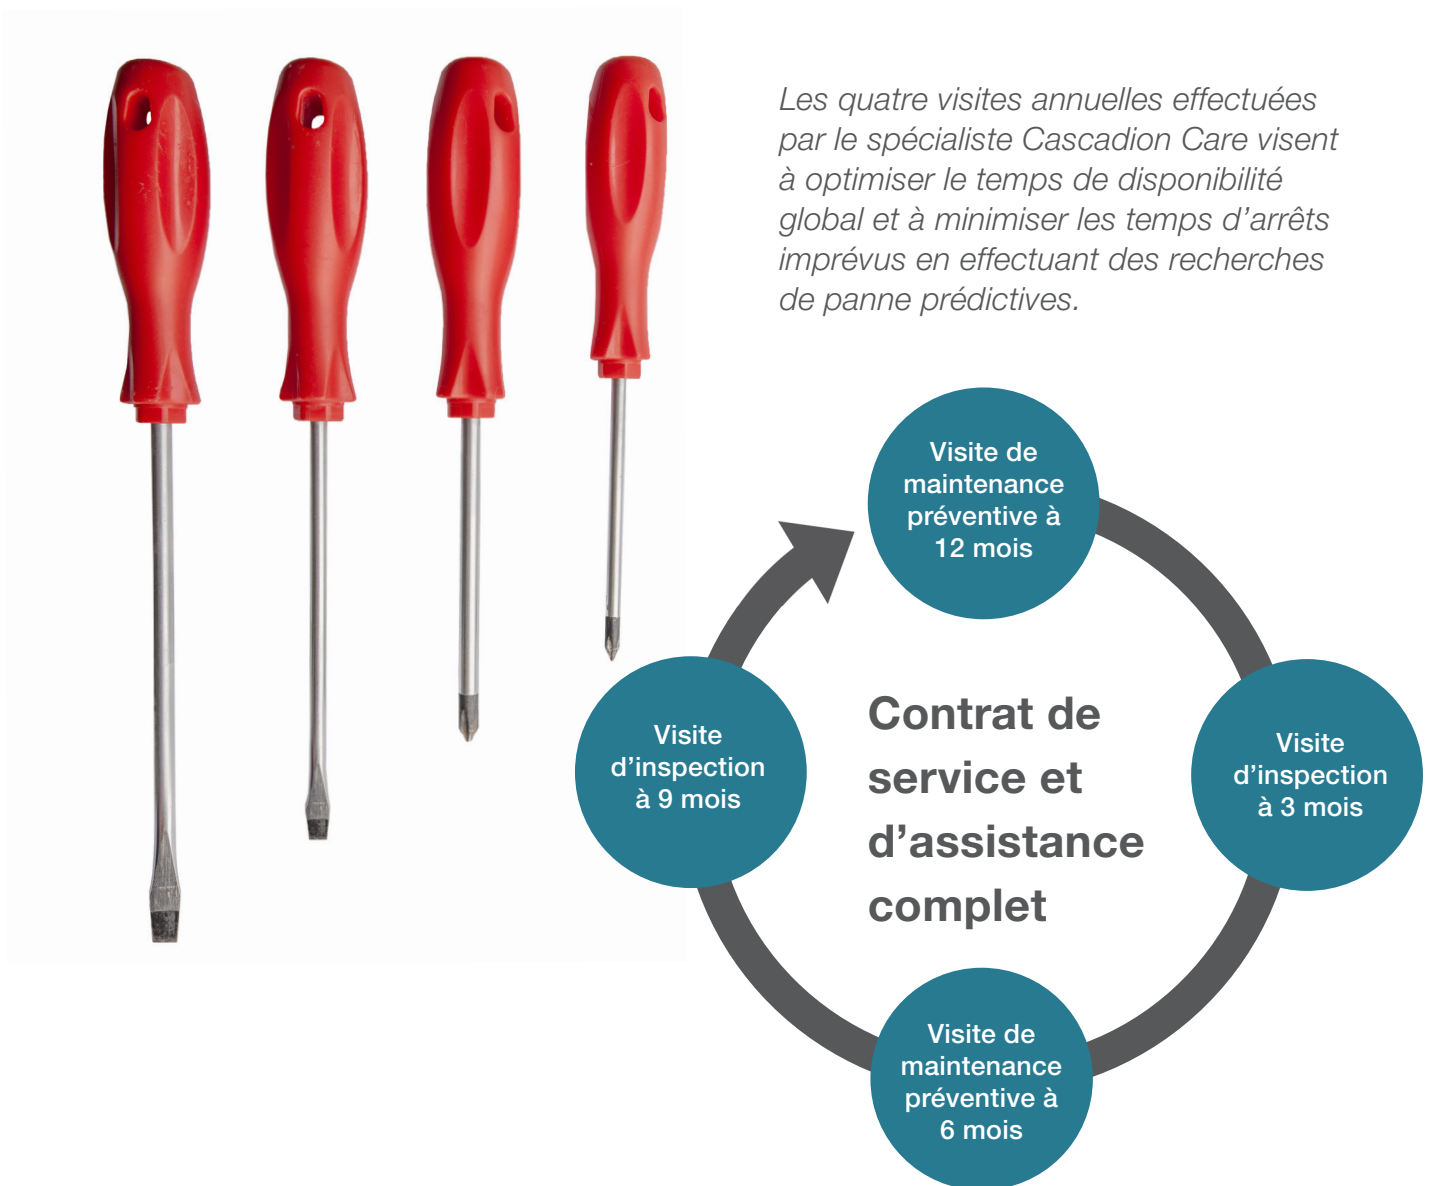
Les quatre visites annuelles effectuées par le spécialiste Cascadion Care visent à optimiser le temps de disponibilité global et à minimiser les temps d’arrêts imprévus en effectuant des recherches de panne prédictives.

Visite de maintenance préventive à 12 mois

Visite d’inspection à 9 mois

Contrat de service et d’assistance complet

Visite d’inspection à 3 mois

Visite de maintenance préventive à 6 mois